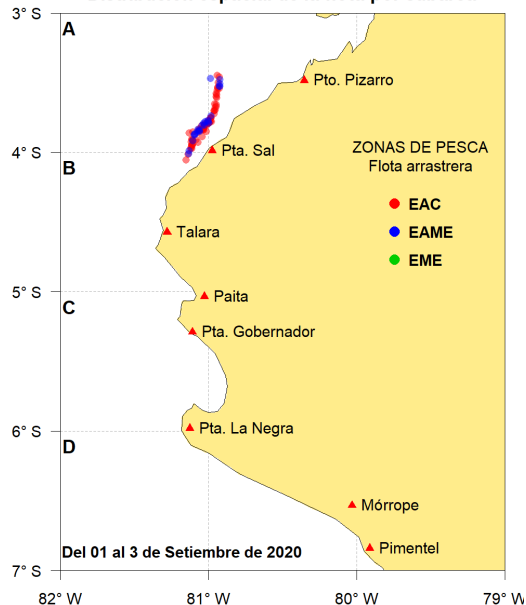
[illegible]

3° S
4° S
5° S
6° S
7° S

A
B
C
D

Pto. Pizarro
Pta. Sal
Talara
Paita
Pta. Gobernador
Pta. La Negra
Mórrope
Pimentel

ZONAS DE PESCA
Flota arrastrera

EAC
EAME
EME

Del 01 al 3 de Setiembre de 2020

82° W
81° W
80° W
79° W